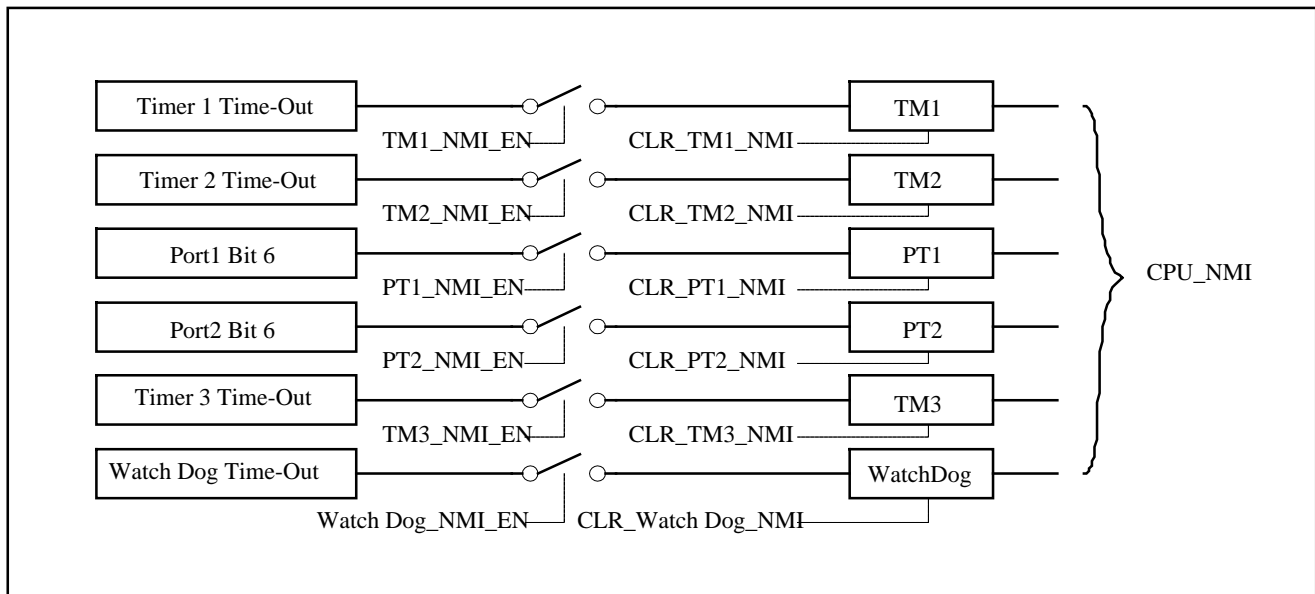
Timer 1 Time-Out
TM1_NMI_EN
CLR_TM1_NMI
TM1

Timer 2 Time-Out
TM2_NMI_EN
CLR_TM2_NMI
TM2

Port1 Bit 6
PT1_NMI_EN
CLR_PT1_NMI
PT1

Port2 Bit 6
PT2_NMI_EN
CLR_PT2_NMI
PT2

Timer 3 Time-Out
TM3_NMI_EN
CLR_TM3_NMI
TM3

Watch Dog Time-Out
Watch Dog_NMI_EN
CLR_Watch Dog_NMI
WatchDog

CPU_NMI